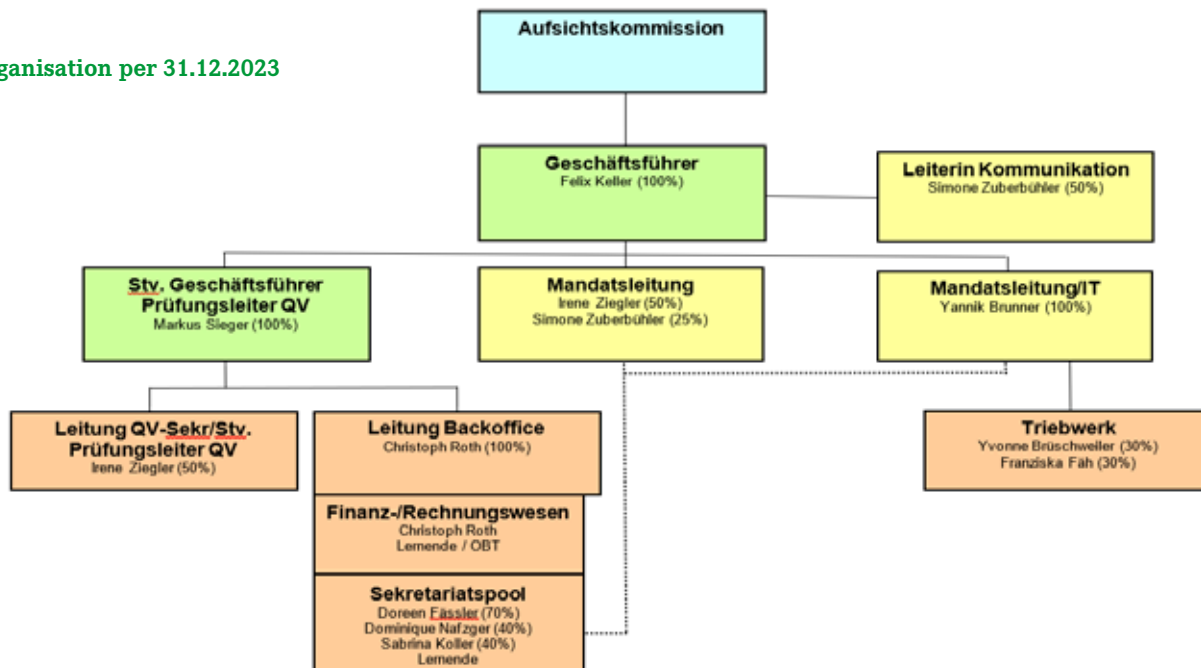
ganisation per 31.12.2023

Aufsichtskommission

Geschäftsführer
Felix Keller (100%)

Leiterin Kommunikation
Simone Zuberbühler (50%)

Stv. Geschäftsführer Prüfungsleiter QV
Markus Sieger (100%)

Mandatsleitung
Irene Ziegler (50%)
Simone Zuberbühler (25%)

Mandatsleitung/IT
Yannik Brunner (100%)

Leitung QV-Sekr/Stv. Prüfungsleiter QV
Irene Ziegler (50%)

Leitung Backoffice
Christoph Roth (100%)

Finanz-/Rechnungswesen
Christoph Roth
Lernende / OBT

Sekretariatspool
Doreen Fässler (70%)
Dominique Nafzger (40%)
Sabrina Koller (40%)
Lernende

Triebwerk
Yvonne Brüschweiler (30%)
Franziska Fäh (30%)